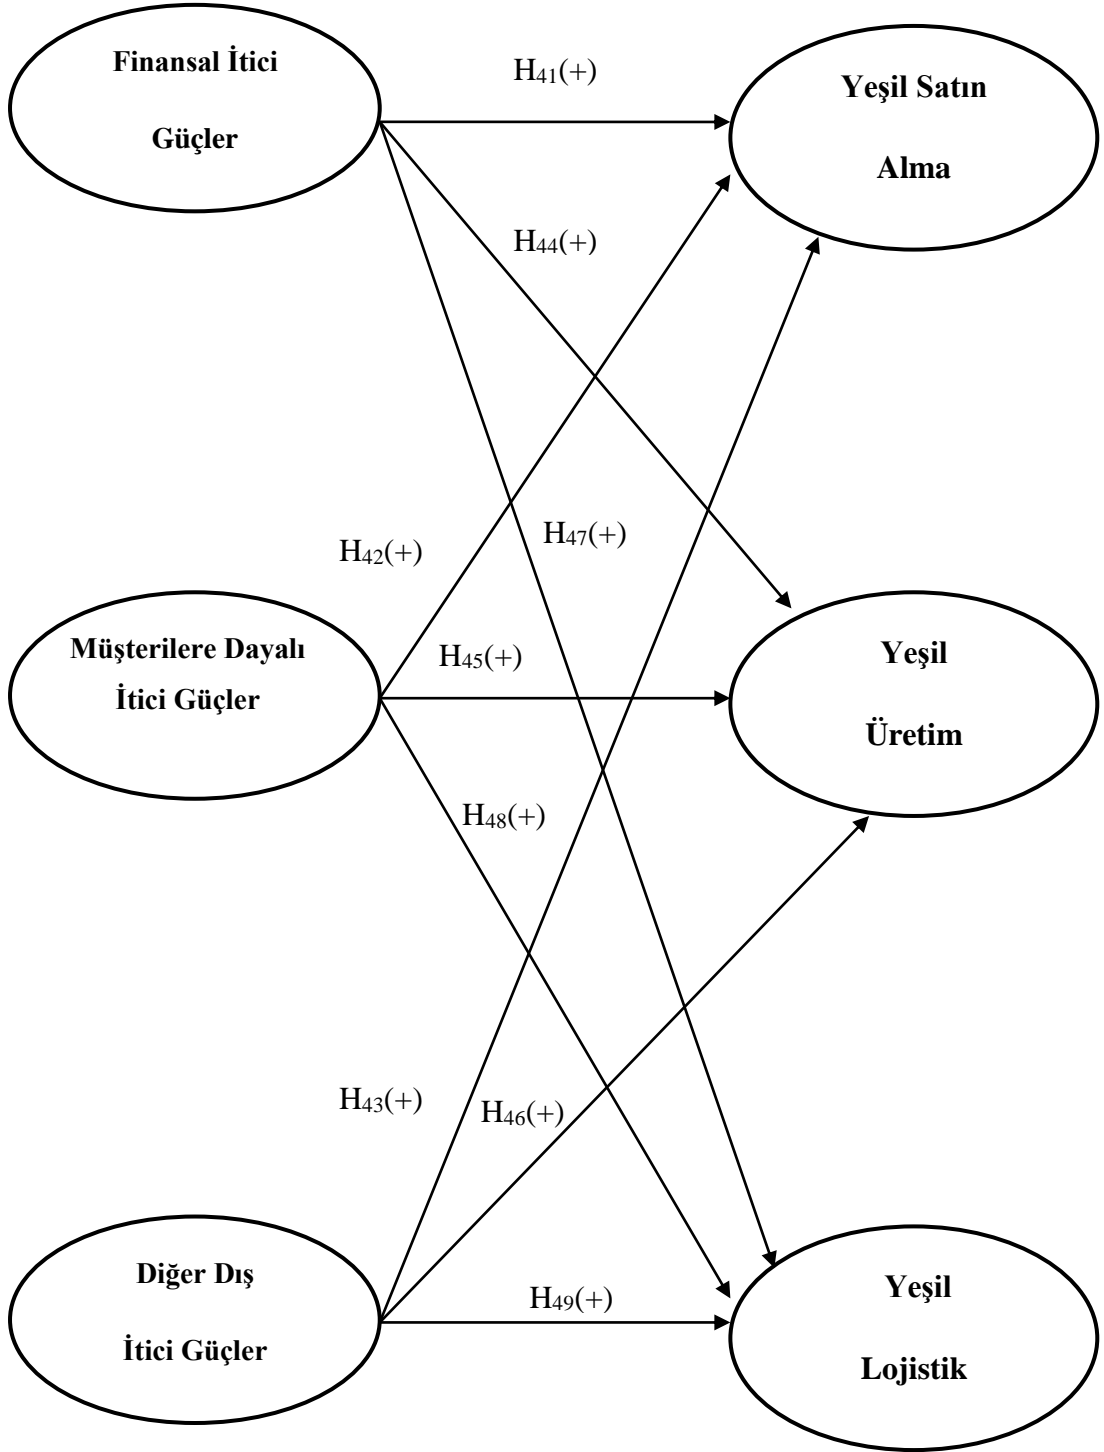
Finansal İtici Güçler

$H_{41}(+)$

Yeşil Satın Alma

$H_{44}(+)$

$H_{42}(+)$

$H_{47}(+)$

Müşterilere Dayalı İtici Güçler

$H_{45}(+)$

Yeşil Üretim

$H_{48}(+)$

$H_{43}(+)$

$H_{46}(+)$

Diğer Dış İtici Güçler

$H_{49}(+)$

Yeşil Lojistik